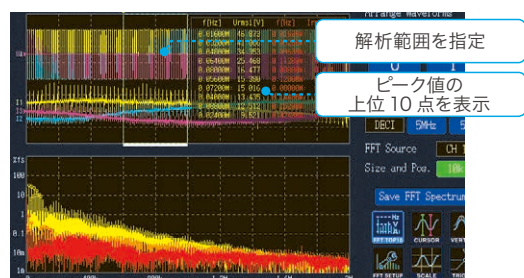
Arrange Waveforms

f[Hz] Urms1[V] f[Hz]

0.01600M 46.873
0.02400M 40.600
0.04000M 34.387
0.05600M 25.468
0.05600M 16.477
0.06400M 15.390
0.07200M 15.016
0.04800M 13.435
0.08800M 12.133
0.03200M 9.821

解析範囲を指定

ピーク値の
上位 10 点を表示

I1
U1
I2

DECI
5MHz

FFT Source
CH 1

Size and Pos.
10K

Save FFT Spectrum

FFT TOP10
CURSOR
VERT

FFT SETUP
SCALE
TRIG

ZI1
100
10
1
0.1
0.01